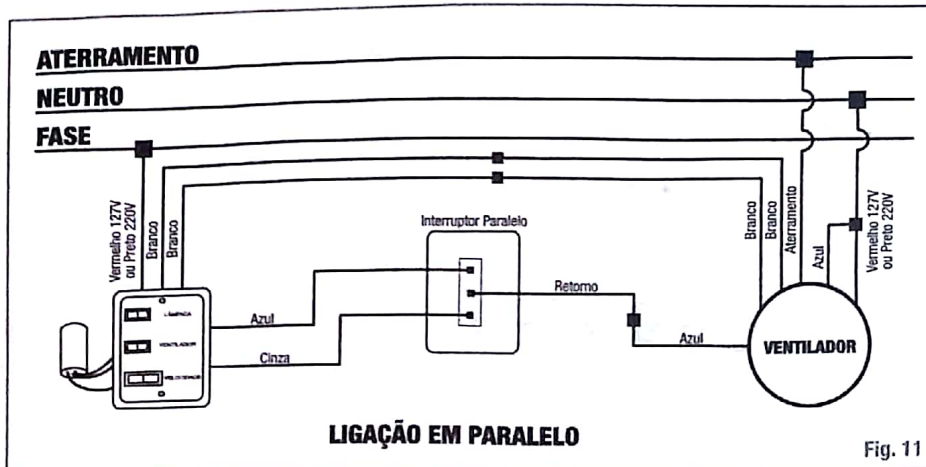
ATERRAMENTO
NEUTRO
FASE

Vermelho 127V ou Preto 220V
Branco
Branco

Interruptor Paralelo

LÂMPADA
VENTILADOR
VELOCIDADE

Azul
Cinza

Retorno
Azul

Branco
Branco
Aterramento
Azul
Vermelho 127V ou Preto 220V

VENTILADOR

LIGAÇÃO EM PARALELO

Fig. 11